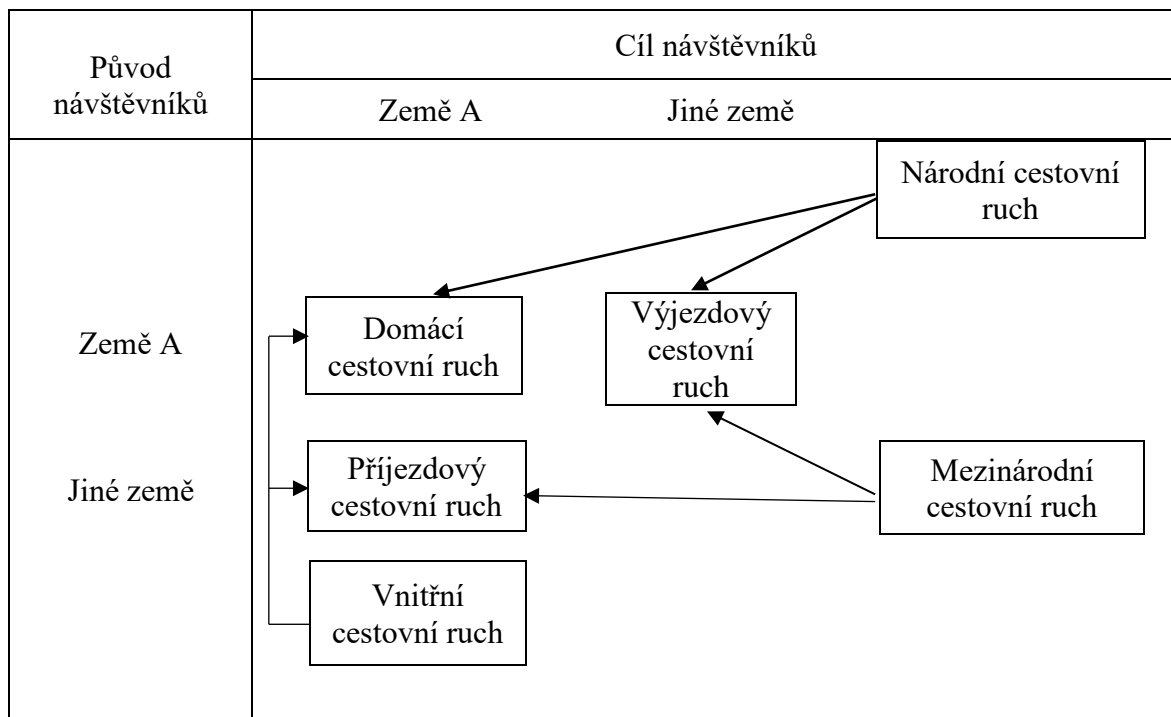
Původ návštěvníků

Cíl návštěvníků

Země A

Jiné země

Národní cestovní ruch

Země A

Domácí cestovní ruch

Výjezdový cestovní ruch

Jiné země

Příjezdový cestovní ruch

Mezinárodní cestovní ruch

Vnitřní cestovní ruch